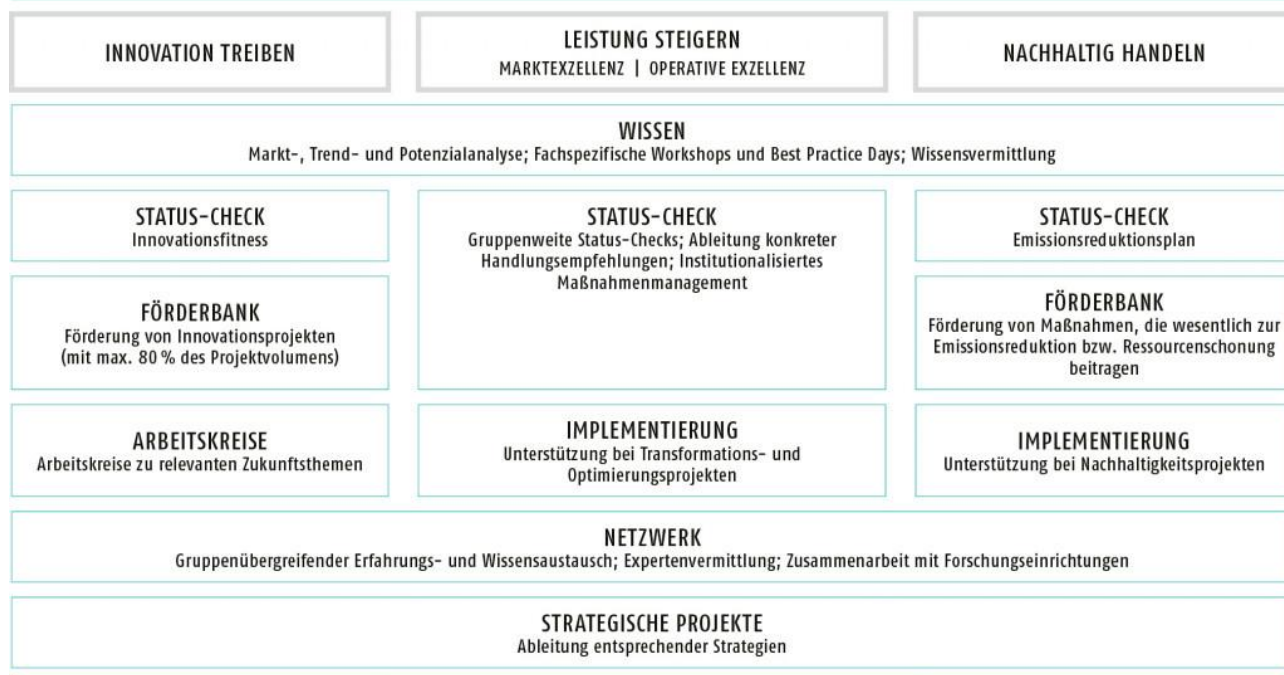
INNOVATION TREIBEN

LEISTUNG STEIGERN
MARKTEXZELLENZ | OPERATIVE EXZELLENZ

NACHHALTIG HANDELN

WISSEN
Markt-, Trend- und Potenzialanalyse; Fachspezifische Workshops und Best Practice Days; Wissensvermittlung

STATUS-CHECK
Innovationsfitness

FÖRDERBANK
Förderung von Innovationsprojekten (mit max. 80 % des Projektvolumens)

ARBEITSKREISE
Arbeitskreise zu relevanten Zukunftsthemen

STATUS-CHECK
Gruppenweite Status-Checks; Ableitung konkreter Handlungsempfehlungen; Institutionalisiertes Maßnahmenmanagement

IMPLEMENTIERUNG
Unterstützung bei Transformations- und Optimierungsprojekten

STATUS-CHECK
Emissionsreduktionsplan

FÖRDERBANK
Förderung von Maßnahmen, die wesentlich zur Emissionsreduktion bzw. Ressourcenschonung beitragen

IMPLEMENTIERUNG
Unterstützung bei Nachhaltigkeitsprojekten

NETZWERK
Gruppenübergreifender Erfahrungs- und Wissensaustausch; Expertenvermittlung; Zusammenarbeit mit Forschungseinrichtungen

STRATEGISCHE PROJEKTE
Ableitung entsprechender Strategien